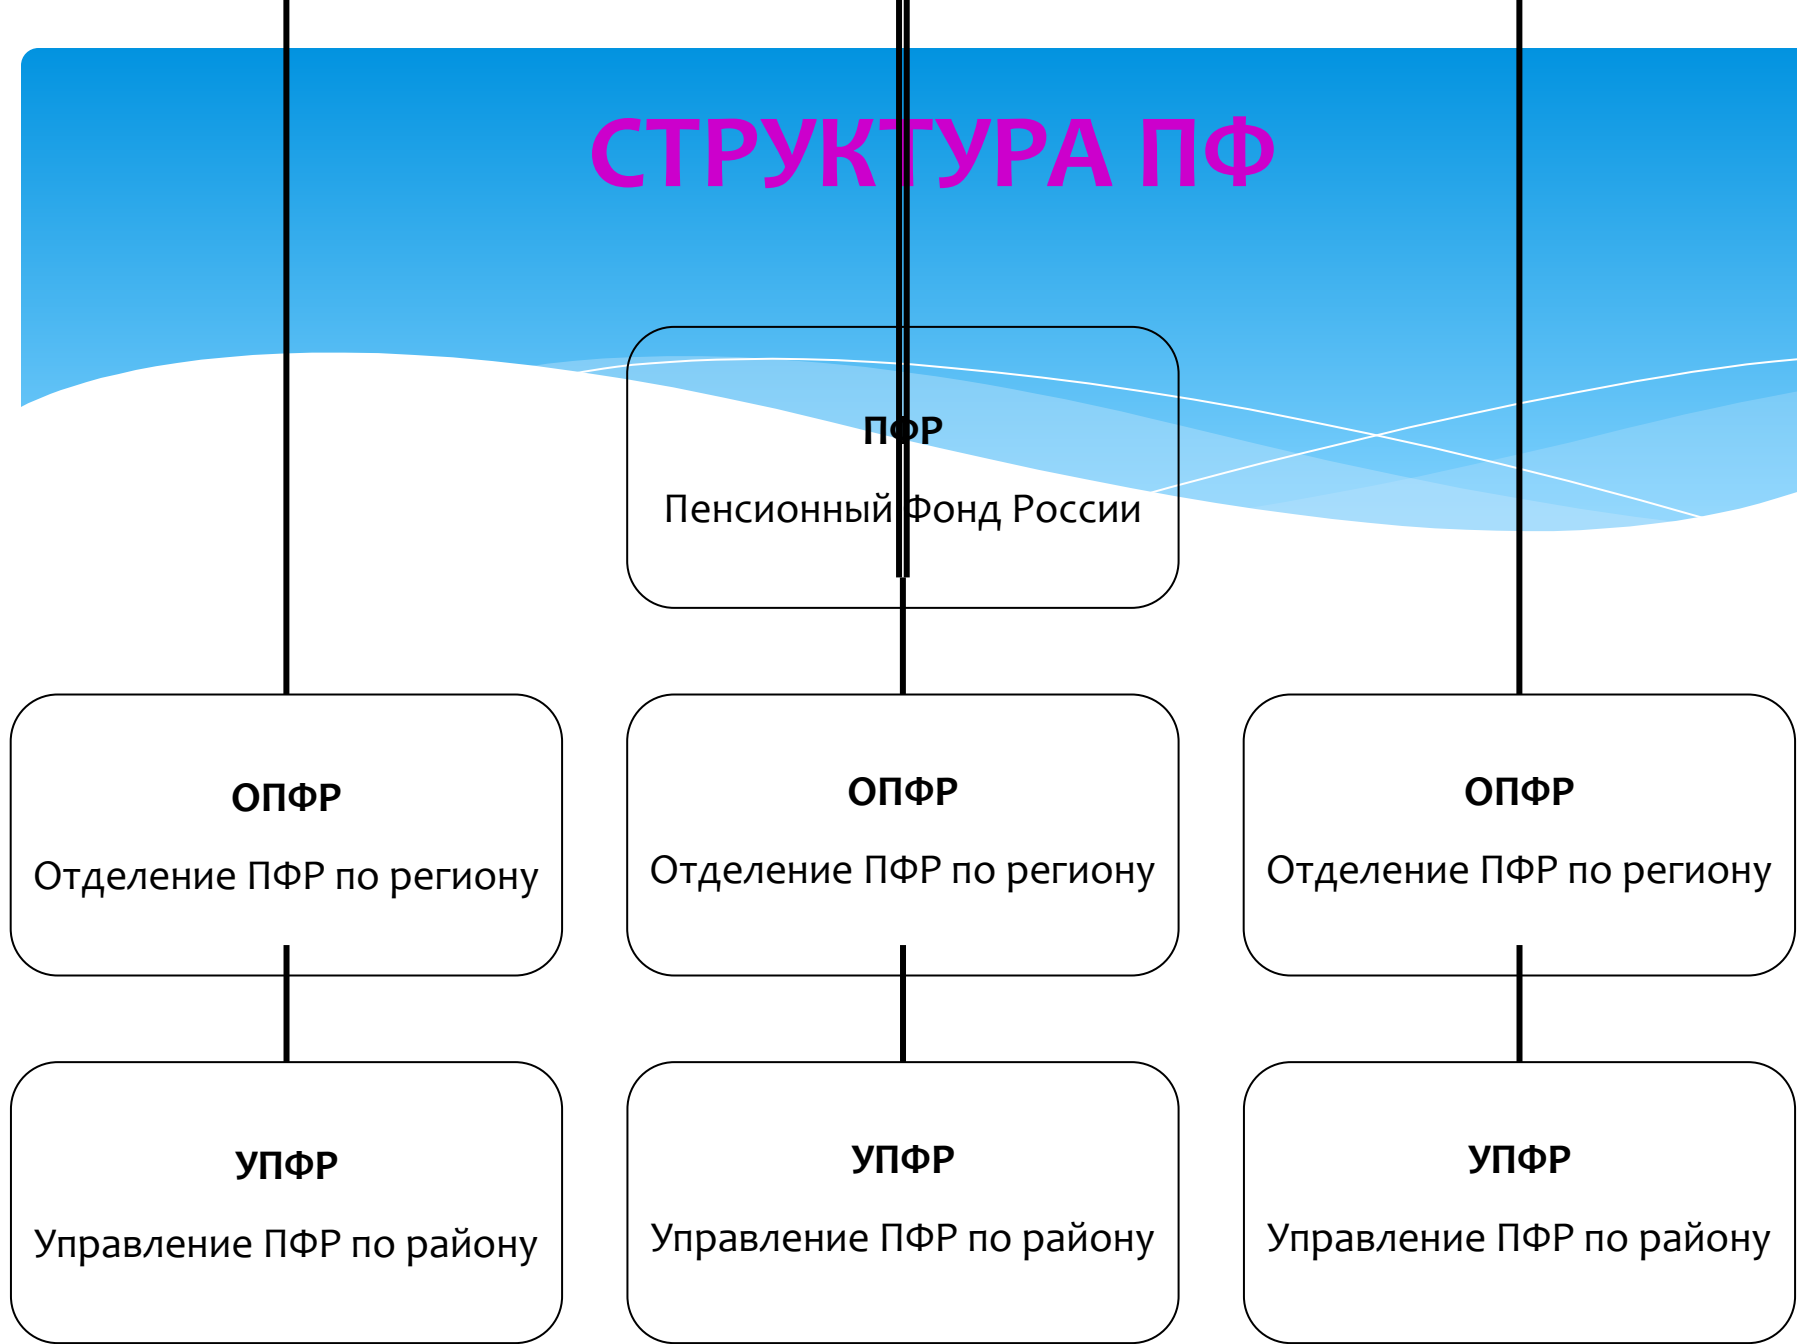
СТРУКТУРА ПФ

ПФР

Пенсионный Фонд России

ОПФР

Отделение ПФР по региону

ОПФР

Отделение ПФР по региону

ОПФР

Отделение ПФР по региону

УПФР

Управление ПФР по району

УПФР

Управление ПФР по району

УПФР

Управление ПФР по району